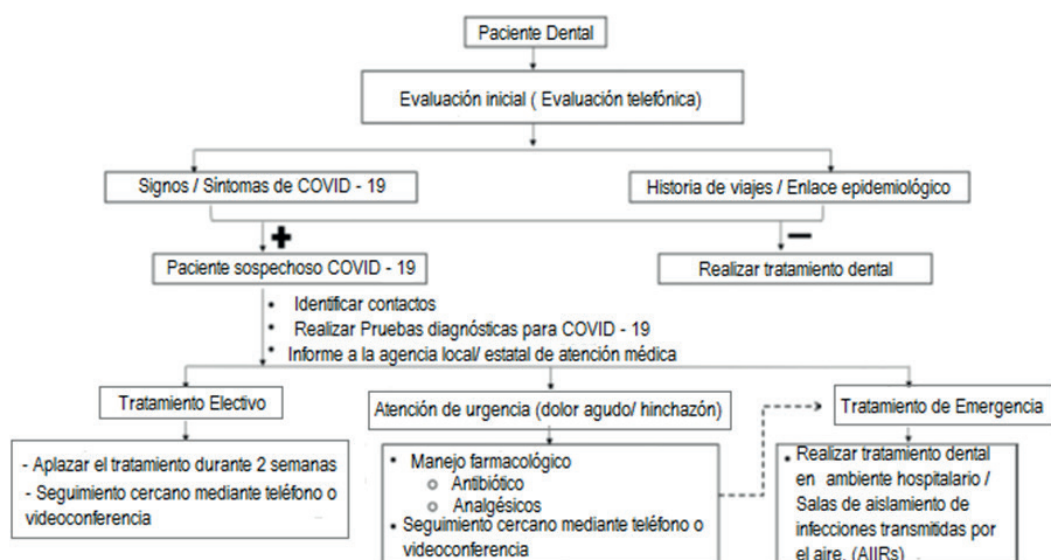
Paciente Dental

Evaluación inicial ( Evaluación telefónica)

Signos / Síntomas de COVID - 19

Historia de viajes / Enlace epidemiológico

+

−

Paciente sospechoso COVID - 19

Realizar tratamiento dental

• Identificar contactos
• Realizar Pruebas diagnósticas para COVID - 19
• Informe a la agencia local/ estatal de atención médica

Tratamiento Electivo

Atención de urgencia (dolor agudo/ hinchazón)

Tratamiento de Emergencia

- Aplazar el tratamiento durante 2 semanas
- Seguimiento cercano mediante teléfono o videoconferencia

• Manejo farmacológico
o Antibiótico
o Analgésicos
• Seguimiento cercano mediante teléfono o videoconferencia

• Realizar tratamiento dental en ambiente hospitalario / Salas de aislamiento de infecciones transmitidas por el aire. (AIIRs)